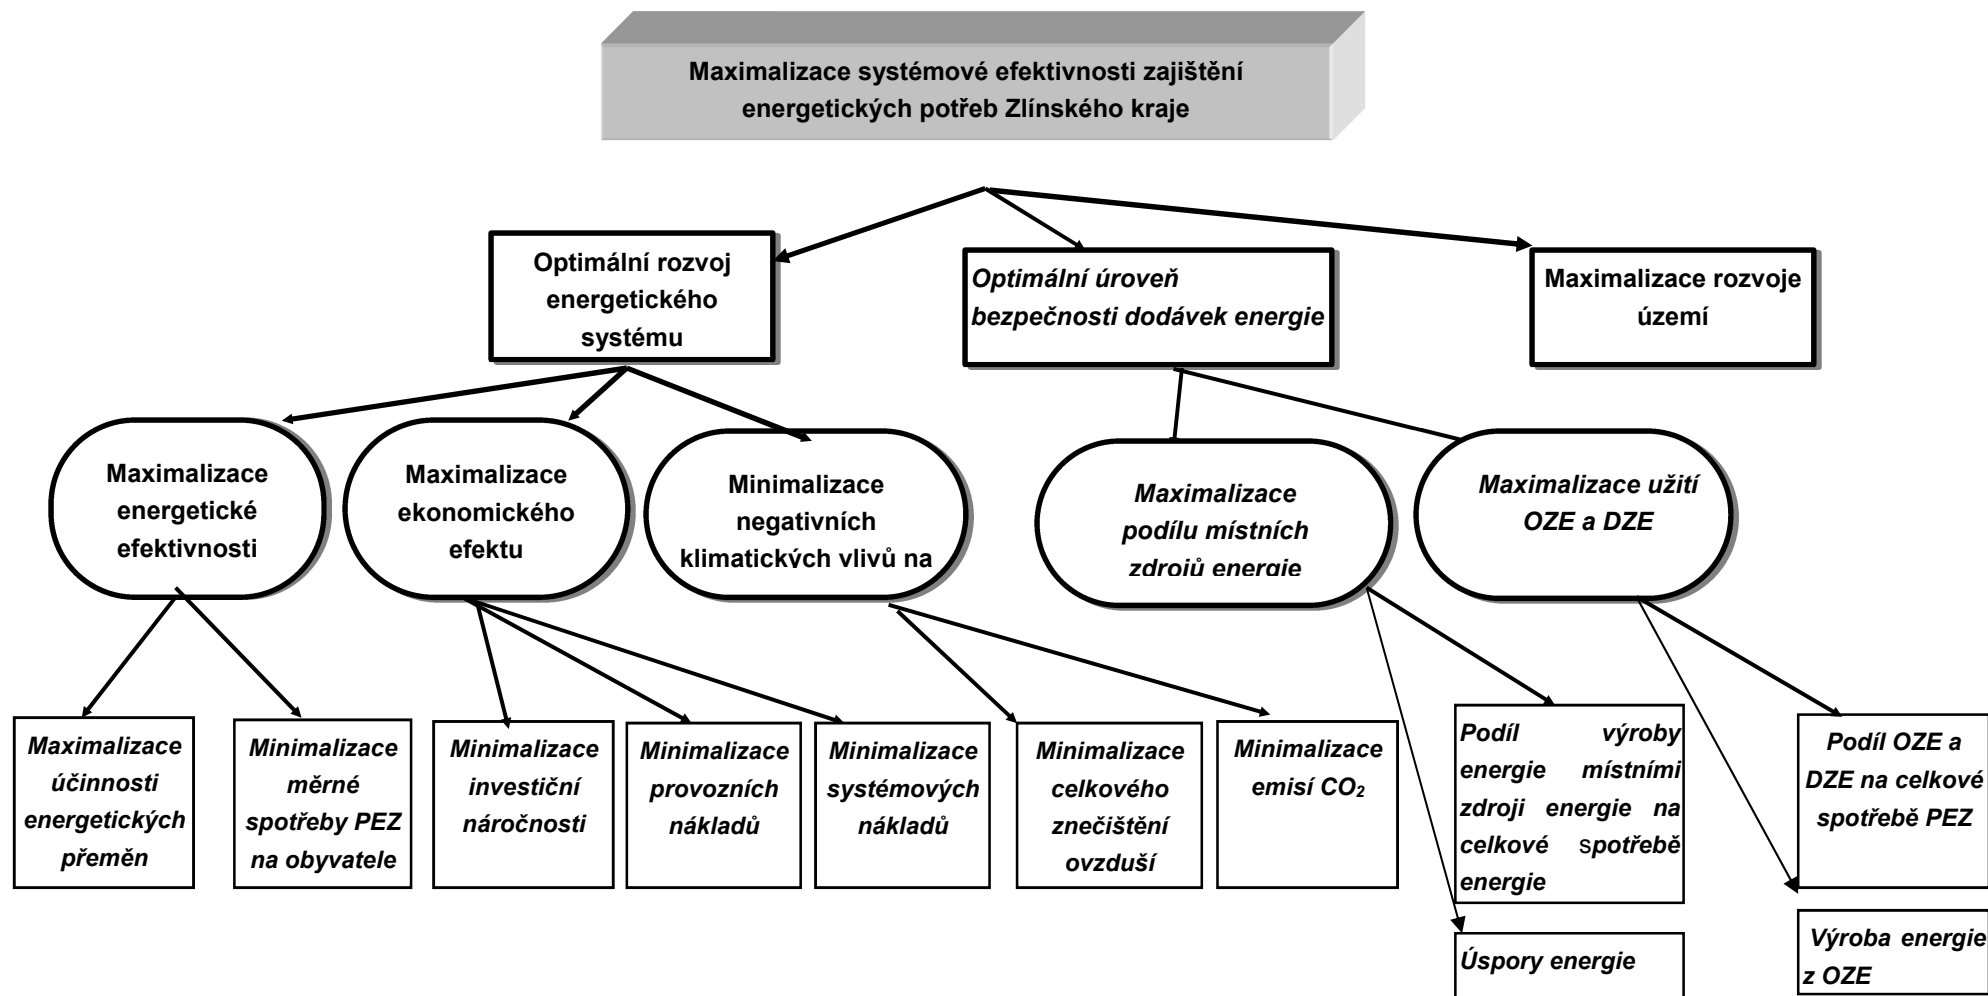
Maximalizace systémové efektivnosti zajištění energetických potřeb Zlínského kraje

Optimální rozvoj energetického systému

Optimální úroveň bezpečnosti dodávek energie

Maximalizace rozvoje území

Maximalizace energetické efektivnosti

Maximalizace ekonomického efektu

Minimalizace negativních klimatických vlivů na

Maximalizace podílu místních zdrojů energie

Maximalizace užití OZE a DZE

Maximalizace účinnosti energetických přeměn

Minimalizace měrné spotřeby PEZ na obyvatele

Minimalizace investiční náročnosti

Minimalizace provozních nákladů

Minimalizace systémových nákladů

Minimalizace celkového znečištění ovzduší

Minimalizace emisí $CO_2$

Podíl výroby energie místními zdroji energie na celkové spotřebě energie

Úspory energie

Podíl OZE a DZE na celkové spotřebě PEZ

Výroba energie z OZE